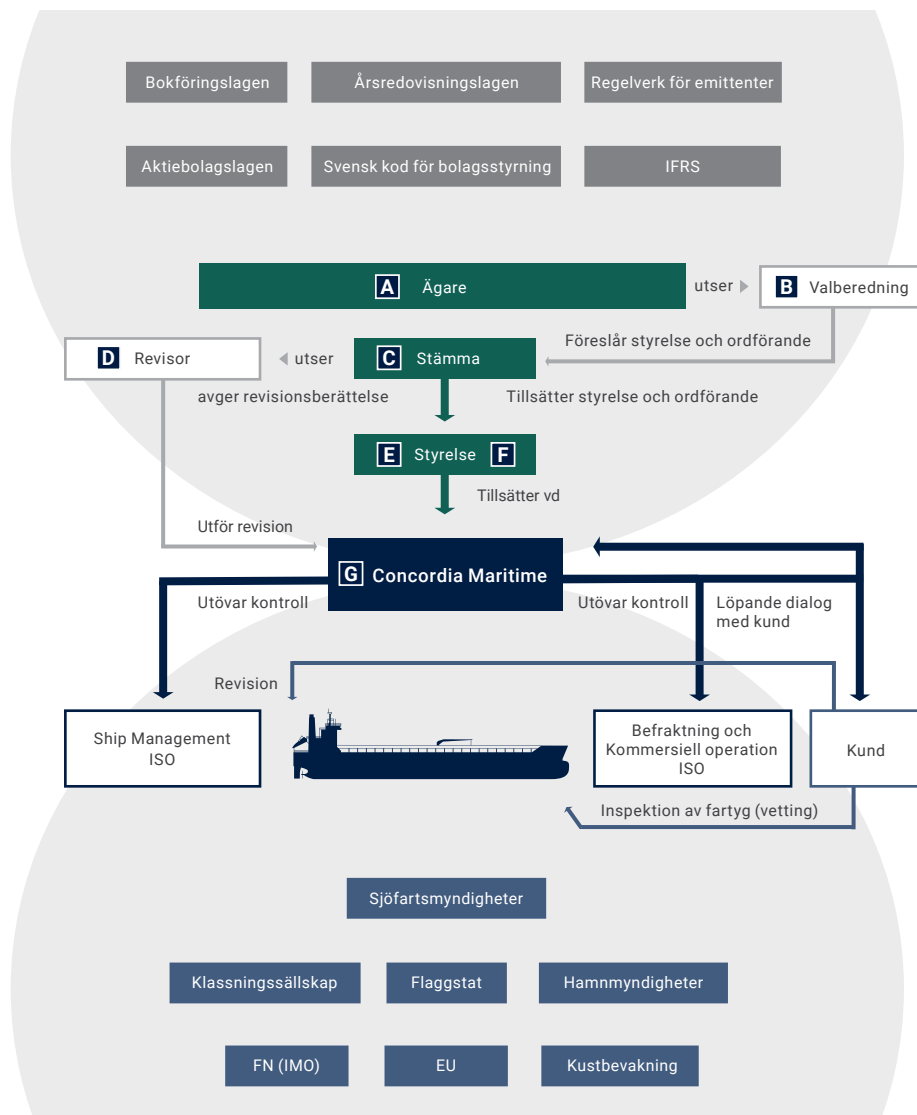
Bokföringslagen

Årsredovisningslagen

Regelverk för emittenter

Aktiebolagslagen

Svensk kod för bolagsstyrning

IFRS

A Ägare

utser

B Valberedning

Föreslår styrelse och ordförande

D Revisor

utser

C Stämma

avger revisionsberättelse

Tillsätter styrelse och ordförande

E Styrelse F

Tillsätter vd

Utför revision

G Concordia Maritime

Utövar kontroll

Utövar kontroll

Löpande dialog med kund

Revision

Ship Management ISO

Befraktning och Kommersiell operation ISO

Kund

Inspektion av fartyg (vetting)

Sjöfartsmyndigheter

Klassningssällskap

Flaggstat

Hamnmyndigheter

FN (IMO)

EU

Kustbevakning